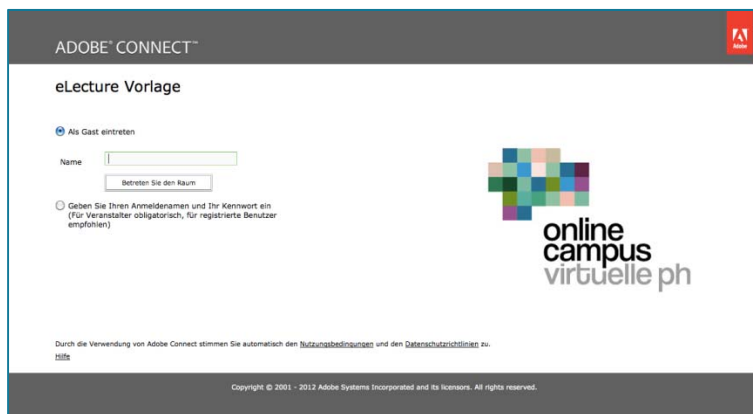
ADOBE® CONNECT™

Adobe

eLecture Vorlage

Als Gast eintreten

Name

Betreten Sie den Raum

Geben Sie Ihren Anmeldenamen und Ihr Kennwort ein (Für Veranstalter obligatorisch, für registrierte Benutzer empfohlen)

online campus virtuelle ph

Durch die Verwendung von Adobe Connect stimmen Sie automatisch den Nutzungsbedingungen und den Datenschutzrichtlinien zu.

Hilfe

Copyright © 2001 - 2012 Adobe Systems Incorporated and its licensors. All rights reserved.